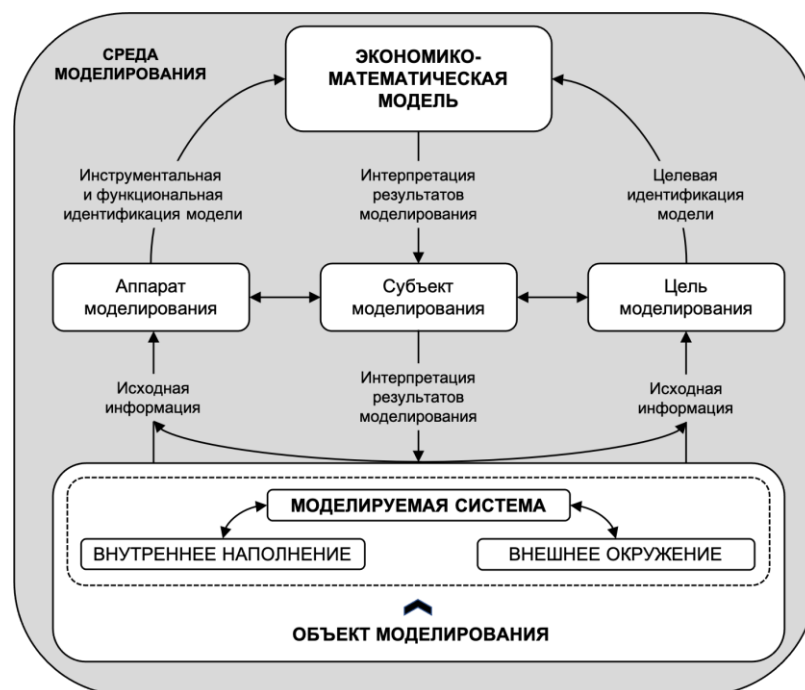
СРЕДА МОДЕЛИРОВАНИЯ

ЭКОНОМИКО-МАТЕМАТИЧЕСКАЯ МОДЕЛЬ

Инструментальная и функциональная идентификация модели

Интерпретация результатов моделирования

Целевая идентификация модели

Аппарат моделирования

Субъект моделирования

Цель моделирования

Исходная информация

Интерпретация результатов моделирования

Исходная информация

МОДЕЛИРУЕМАЯ СИСТЕМА

ВНУТРЕННЕЕ НАПОЛНЕНИЕ

ВНЕШНЕЕ ОКРУЖЕНИЕ

ОБЪЕКТ МОДЕЛИРОВАНИЯ